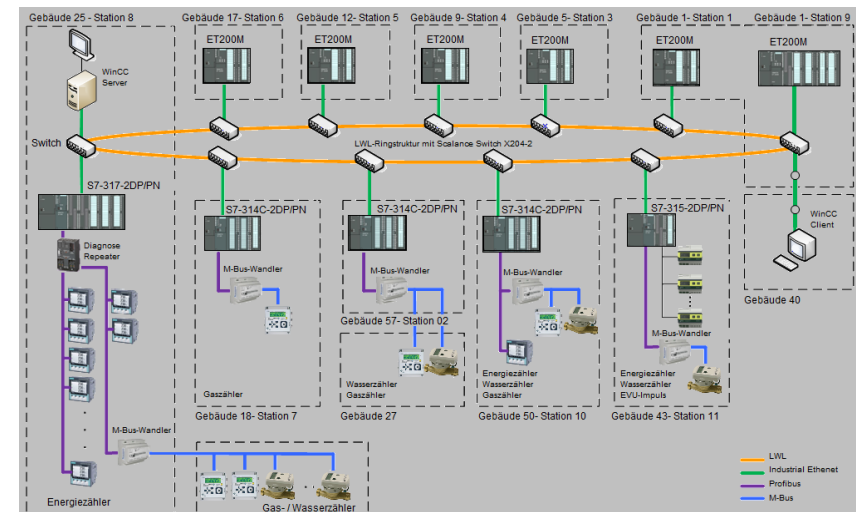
Gebäude 25 - Station 8

WinCC Server

Switch

S7-317-2DP/PN

Diagnose Repeater

M-Bus-Wandler

Energiezähler

Gebäude 17- Station 6

ET200M

Gebäude 12- Station 5

ET200M

Gebäude 9- Station 4

ET200M

Gebäude 5- Station 3

ET200M

Gebäude 1- Station 1

ET200M

Gebäude 1- Station 9

ET200M

LWL-Ringstruktur mit Scalance Switch X204-2

S7-314C-2DP/PN

M-Bus-Wandler

Gaszähler

Gebäude 18- Station 7

S7-314C-2DP/PN

M-Bus-Wandler

Gebäude 57- Station 02

Wasserzähler
Gaszähler

Gebäude 27

S7-314C-2DP/PN

M-Bus-Wandler

Energiezähler
Wasserzähler
Gaszähler

Gebäude 50- Station 10

S7-315-2DP/PN

M-Bus-Wandler

Energiezähler
Wasserzähler
EVU-Impuls

Gebäude 43- Station 11

WinCC Client

Gebäude 40

Gas- / Wasserzähler

LWL
Industrial Ethenet
Profibus
M-Bus